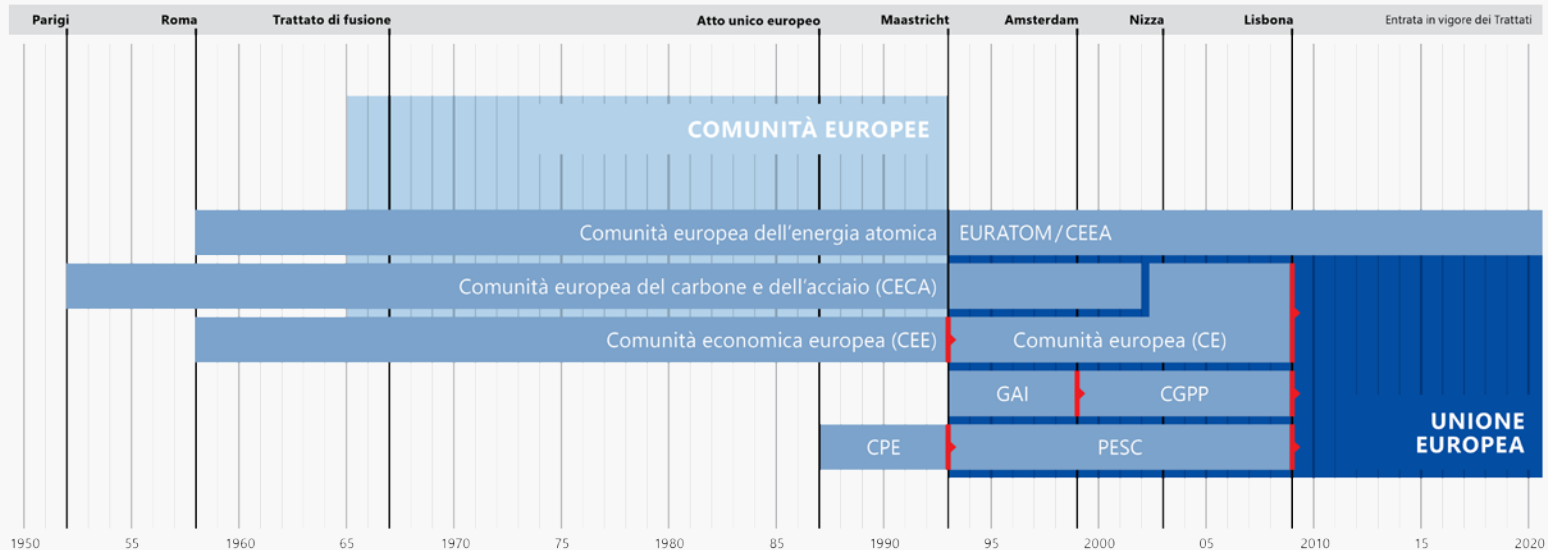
Parigi Roma Trattato di fusione Atto unico europeo Maastricht Amsterdam Nizza Lisbona Entrata in vigore dei Trattati

COMUNITÀ EUROPEE

Comunità europea dell'energia atomica EURATOM / CEEA

Comunità europea del carbone e dell'acciaio (CECA)

Comunità economica europea (CEE) Comunità europea (CE)

GAI CGPP

CPE PESC

UNIONE EUROPEA

1950 55 1960 65 1970 75 1980 85 1990 95 2000 05 2010 15 2020